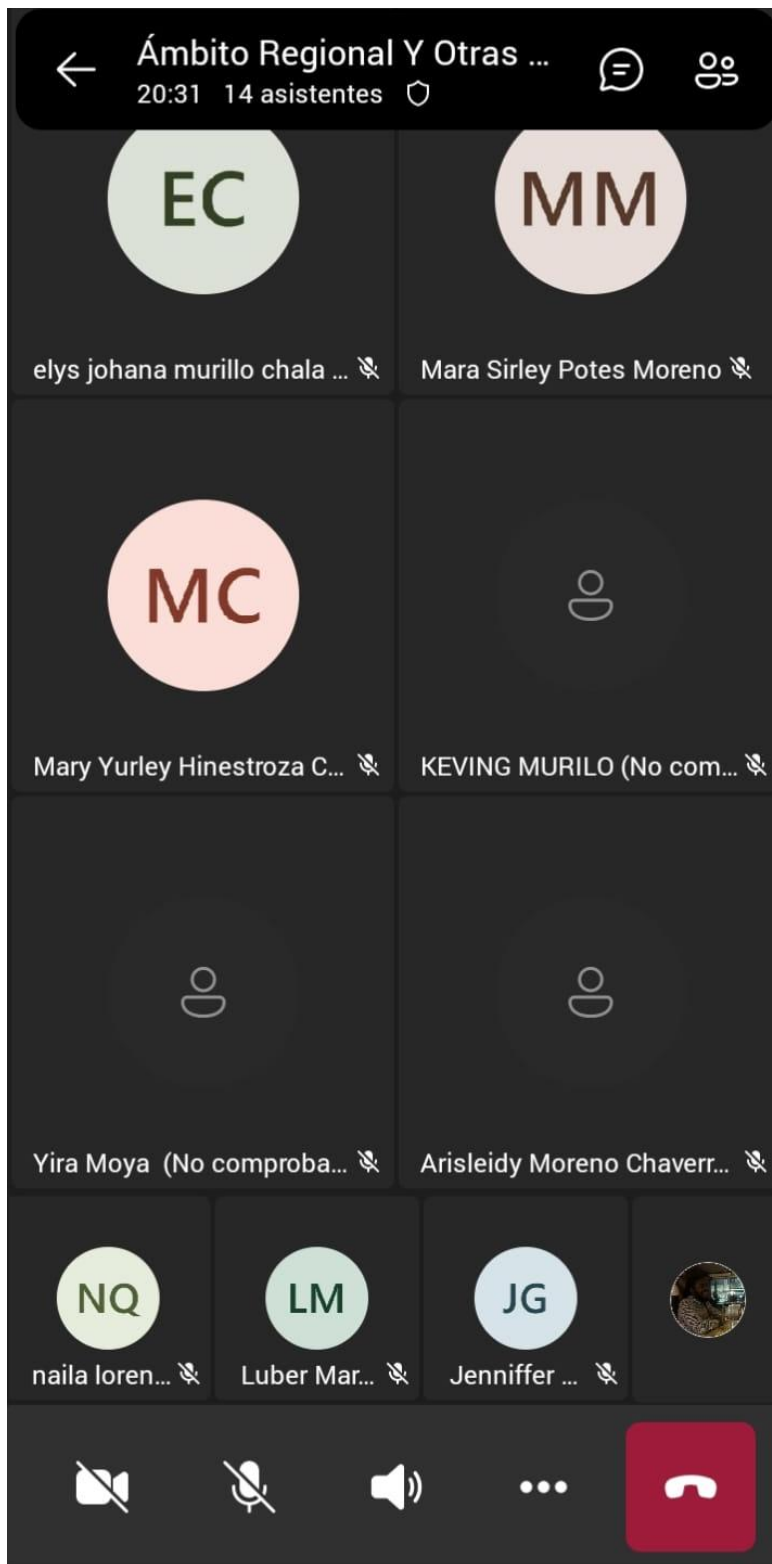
Ámbito Regional Y Otras ...
20:31 14 asistentes

EC
elys johana murillo chala ...

MM
Mara Sirley Potes Moreno

MC
Mary Yurley Hinestroza C...

KEVING MURILO (No com...

Yira Moya (No comproba...

Arisleidy Moreno Chaverr...

NQ
naila loren...

LM
Luber Mar...

JG
Jenniffer ...